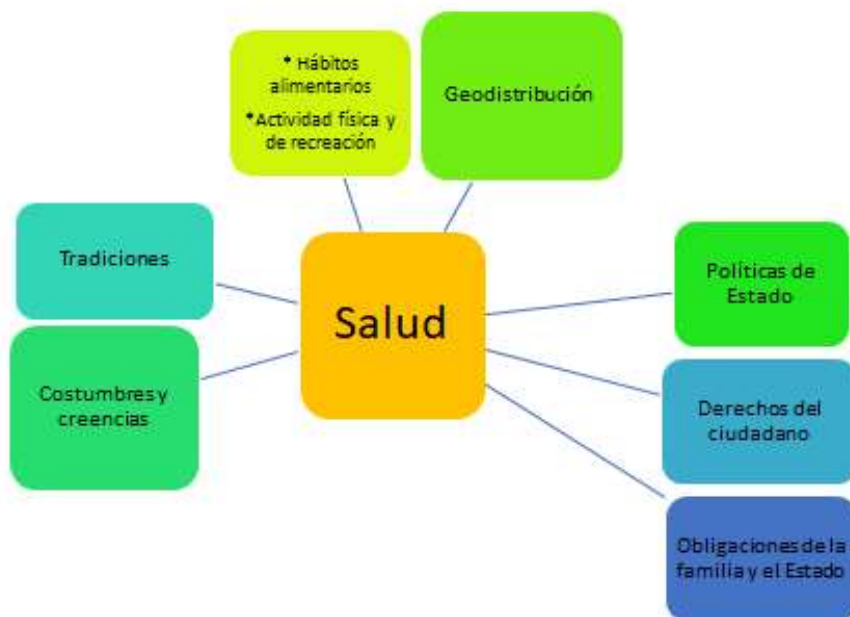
* Hábitos alimentarios

*Actividad física y de recreación

Geodistribución

Tradiciones

Salud

Políticas de Estado

Costumbres y creencias

Derechos del ciudadano

Obligaciones de la familia y el Estado